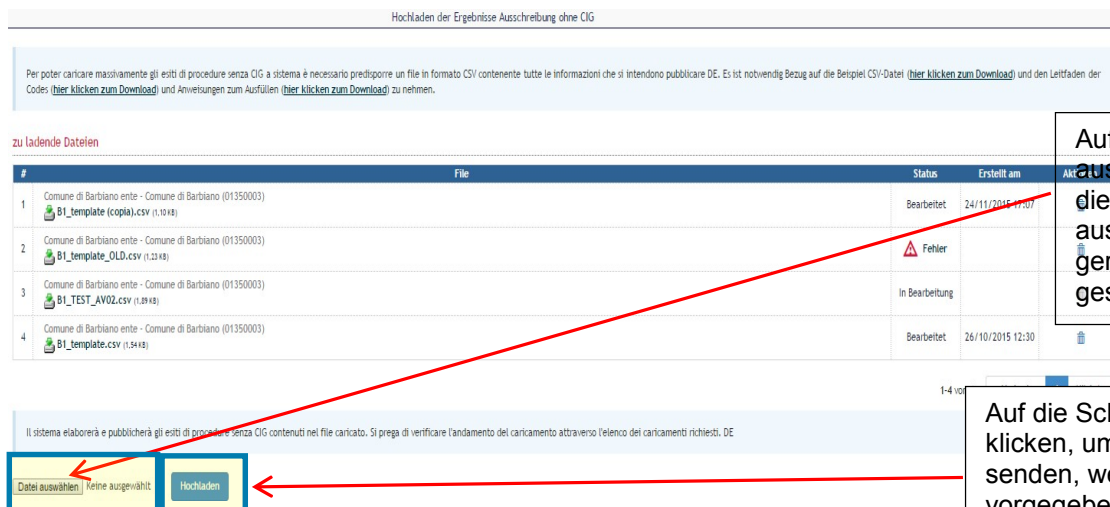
Hochladen der Ergebnisse Ausschreibung ohne CIG

Per poter caricare massivamente gli esiti di procedure senza CIG a sistema è necessario predisporre un file in formato CSV contenente tutte le informazioni che si intendono pubblicare DE. Es ist notwendig Bezug auf die Beispiel CSV-Datei (hier klicken zum Download) und den Leitfaden der Codes (hier klicken zum Download) und Anweisungen zum Ausfüllen (hier klicken zum Download) zu nehmen.

zu ladende Dateien

| # | File | Status | Erstellt am | Akt |
|---|---|---|---|---|
| 1 | Comune di Barbiano ente - Comune di Barbiano (01350003) B1_template (copia).csv (1,10 KB) | Bearbeitet | 24/11/2015 17:07 | |
| 2 | Comune di Barbiano ente - Comune di Barbiano (01350003) B1_template_OLD.csv (1,23 KB) | Fehler | | |
| 3 | Comune di Barbiano ente - Comune di Barbiano (01350003) B1_TEST_AV02.csv (1,89 KB) | In Bearbeitung | | |
| 4 | Comune di Barbiano ente - Comune di Barbiano (01350003) B1_template.csv (1,54 KB) | Bearbeitet | 26/10/2015 12:30 | |

Au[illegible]
aus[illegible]
die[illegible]
aus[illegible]
ge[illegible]
ges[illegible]

1-4 vo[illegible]

Il sistema elaborerà e pubblicherà gli esiti di procedure senza CIG contenuti nel file caricato. Si prega di verificare l'andamento del caricamento attraverso l'elenco dei caricamenti richiesti. DE

Auf die Sc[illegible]
klicken, um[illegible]
senden, w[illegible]
vorgegebe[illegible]

Datei auswählen Keine ausgewählt
Hochladen